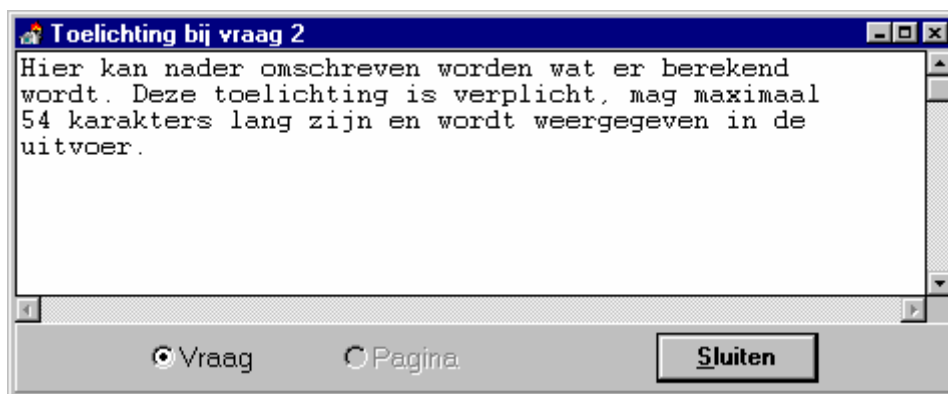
Toelichting bij vraag 2

Hier kan nader omschreven worden wat er berekend wordt. Deze toelichting is verplicht, mag maximaal 54 karakters lang zijn en wordt weergegeven in de uitvoer.

Vraag
Pagina
Sluiten